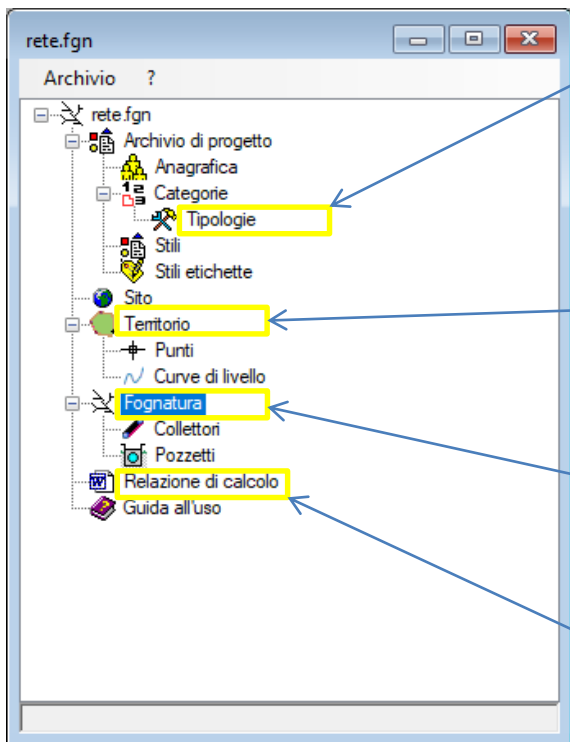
rete.fgn

Archivio ?

rete.fgn
Archivio di progetto
Anagrafica
Categorie
Tipologie
Stili
Stili etichette
Sito
Territorio
Punti
Curve di livello
Fognatura
Collettori
Pozzetti
Relazione di calcolo
Guida all'uso